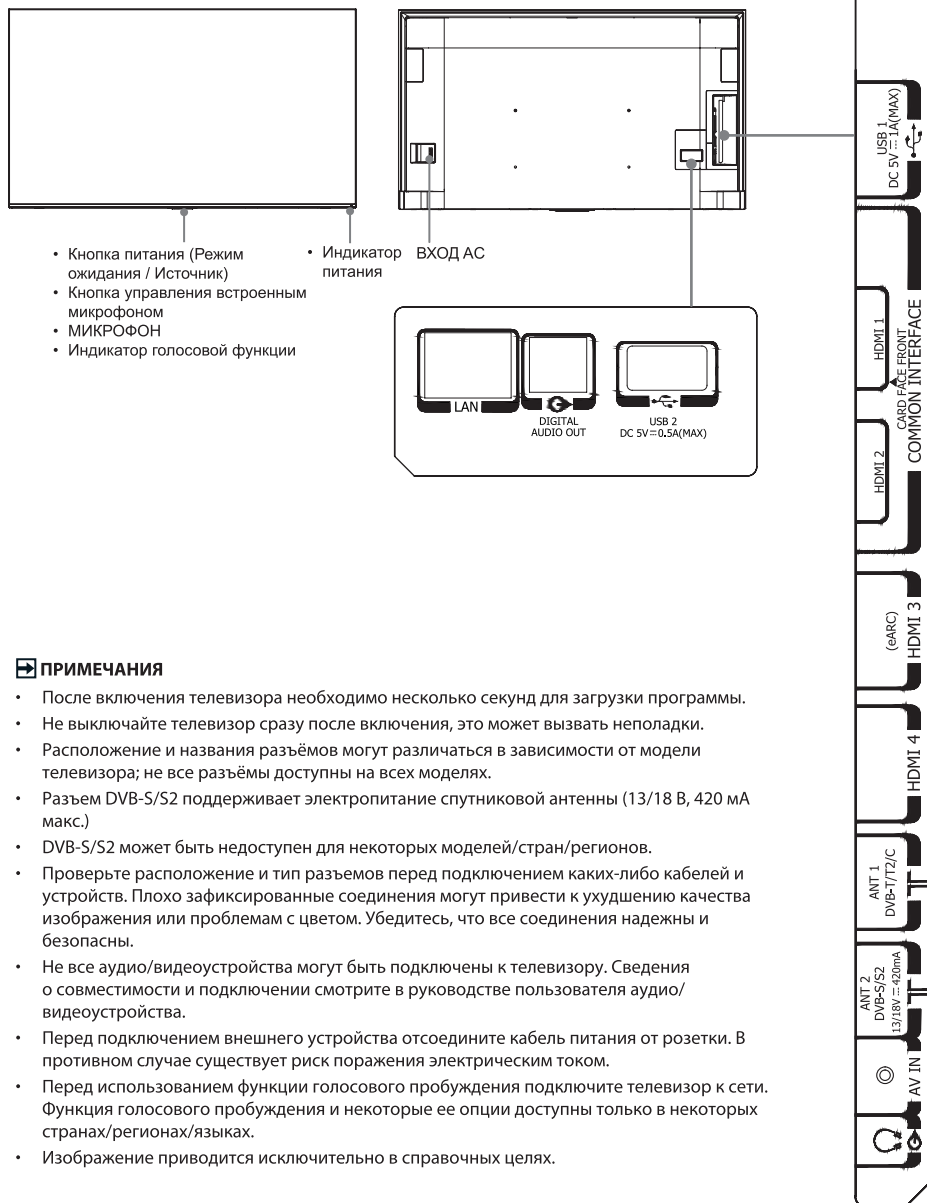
• Кнопка питания (Режим ожидания / Источник)
• Кнопка управления встроенным микрофоном
• МИКРОФОН
• Индикатор голосовой функции

• Индикатор питания

ВХОД AC

LAN

DIGITAL AUDIO OUT

USB 2
DC 5V ⎓ 0.5A(MAX)

USB 1
DC 5V ⎓ 1A(MAX)

HDMI 1

CARD FACE FRONT
COMMON INTERFACE

HDMI 2

(eARC)
HDMI 3

HDMI 4

ANT 1
DVB-T/T2/C

ANT 2
DVB-S/S2
13/18V ⎓ 420mA

AV IN

ПРИМЕЧАНИЯ

• После включения телевизора необходимо несколько секунд для загрузки программы.
• Не выключайте телевизор сразу после включения, это может вызвать неполадки.
• Расположение и названия разъёмов могут различаться в зависимости от модели телевизора; не все разъёмы доступны на всех моделях.
• Разъем DVB-S/S2 поддерживает электропитание спутниковой антенны (13/18 В, 420 мА макс.)
• DVB-S/S2 может быть недоступен для некоторых моделей/стран/регионов.
• Проверьте расположение и тип разъемов перед подключением каких-либо кабелей и устройств. Плохо зафиксированные соединения могут привести к ухудшению качества изображения или проблемам с цветом. Убедитесь, что все соединения надежны и безопасны.
• Не все аудио/видеоустройства могут быть подключены к телевизору. Сведения о совместимости и подключении смотрите в руководстве пользователя аудио/видеоустройства.
• Перед подключением внешнего устройства отсоедините кабель питания от розетки. В противном случае существует риск поражения электрическим током.
• Перед использованием функции голосового пробуждения подключите телевизор к сети. Функция голосового пробуждения и некоторые ее опции доступны только в некоторых странах/регионах/языках.
• Изображение приводится исключительно в справочных целях.